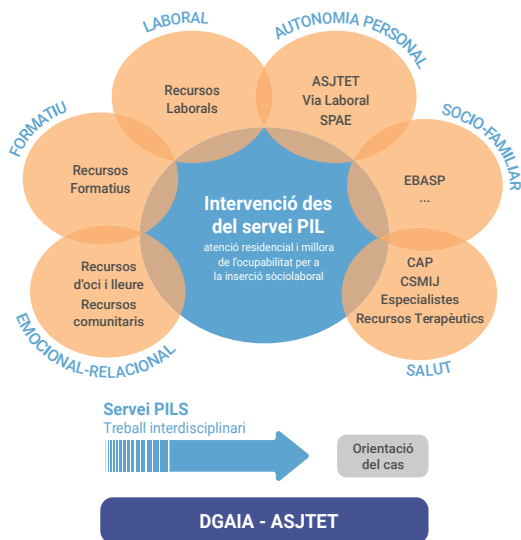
LABORAL

AUTONOMIA PERSONAL

FORMATIU

SOCIO-FAMILIAR

EMOCIONAL-RELACIONAL

SALUT

Recursos Laborals

ASJTET
Via Laboral
SPAE

Recursos Formatius

EBASP
...

Intervenció des del servei PIL

atenció residencial i millora de l'ocupabilitat per a la inserció sòciolaboral

Recursos d'oci i lleure
Recursos comunitaris

CAP
CSMIJ
Especialistes
Recursos Terapèutics

Servei PILS
Treball interdisciplinari

Orientació del cas

DGAIA - ASJTET